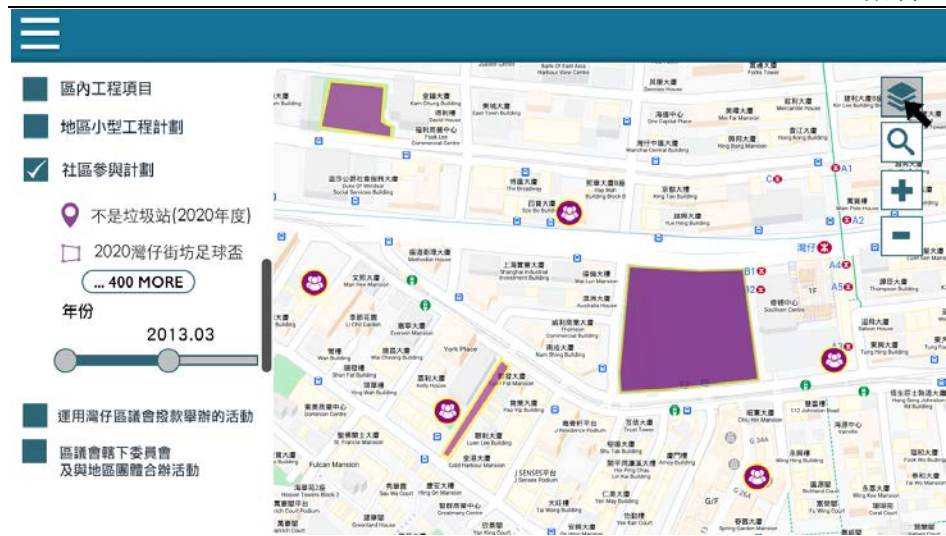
區內工程項目

地區小型工程計劃

社區參與計劃

不是垃圾站(2020年度)

2020灣仔街坊足球盃

... 400 MORE

年份

2013.03

運用灣仔區議會撥款舉辦的活動

區議會轄下委員會及與地區團體合辦活動

金福大廈
東城大廈
福利商業中心
溫莎公爵社會服務大廈
博匯大廈
四寶大廈
新麗大廈
京都大廈
錦興大廈
海港中心
美城大廈
鴻興大廈
香港大廈
灣仔
上海實業大廈
滿洲大廈
文熙大廈
利莊園
美華大廈
城利商業大廈
南島大廈
York Place
嘉利大廈
龍門大廈
東美商業中心
Fulcan Mansion
宜興大廈
J SENSES
大旺樓
A1
A2
A3
A4
A5
B1
B2
C